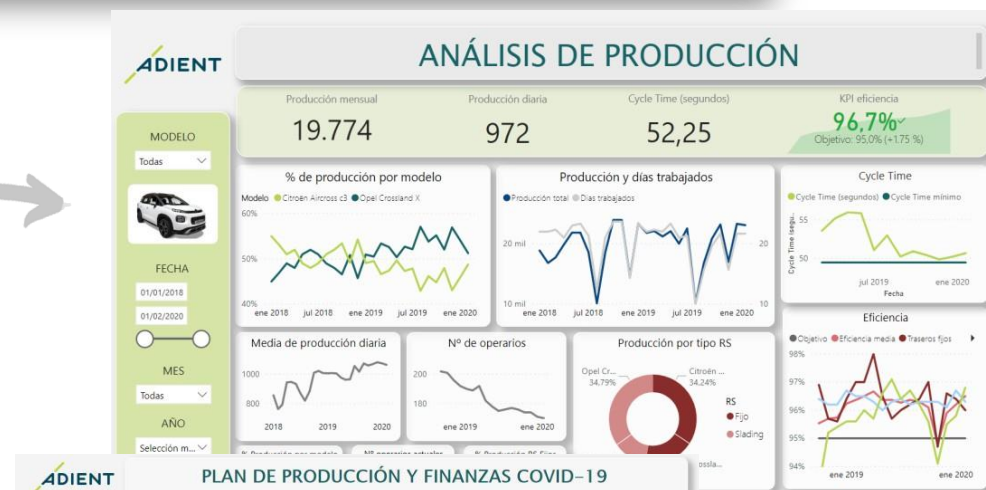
ADIENT

ANÁLISIS DE PRODUCCIÓN

Producción mensual
19.774

Producción diaria
972

Cycle Time (segundos)
52,25

KPI eficiencia
96,7%
Objetivo: 95,0% (+1,75 %)

MODELO
Todas

FECHA
01/01/2018
01/02/2020

MES
Todas

AÑO
Selección m...

% de producción por modelo
Modelo ● Citroën Aircross c3 ● Opel Crossland X
60%
50%
40%
ene 2018 jul 2018 ene 2019 jul 2019 ene 2020

Producción y días trabajados
● Producción total ● Días trabajados
20 mil
10 mil
20
10
ene 2018 jul 2018 ene 2019 jul 2019 ene 2020

Cycle Time
● Cycle Time (segundos) ● Cycle Time mínimo
55
50
Cycle Time (segu...
jul 2019 ene 2020
Fecha

Media de producción diaria
1000
800
2018 2019 2020

Nº de operarios
200
180
ene 2019 ene 2020

Producción por tipo RS
Opel Cr... 34.79%
Citroën ... 34.24%
RS
● Fijo
● Slading
ossla...

Eficiencia
● Objetivo ● Eficiencia media ● Traseros fijos
98%
97%
96%
95%
94%
ene 2019 ene 2020

% Producción por modelo
Nº operarios actuales
% Producción RS Fijos

ADIENT
PLAN DE PRODUCCIÓN Y FINANZAS COVID-19